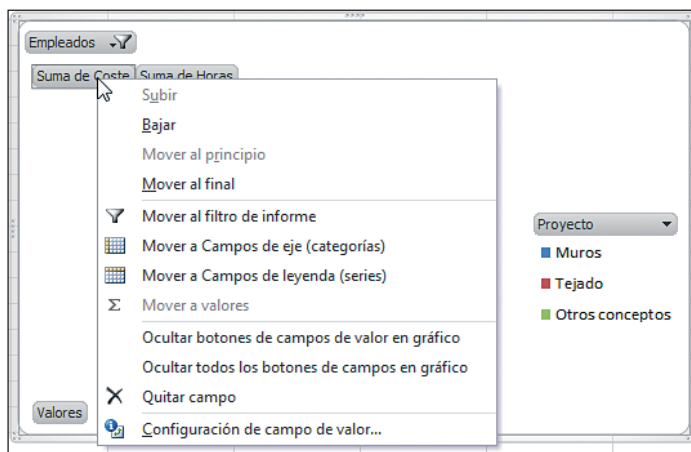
Empleados

Suma de Coste | Suma de Horas

Subir

Bajar

Mover al principio

Mover al final

Mover al filtro de informe

Mover a Campos de eje (categorías)

Mover a Campos de leyenda (series)

Mover a valores

Ocultar botones de campos de valor en gráfico

Ocultar todos los botones de campos en gráfico

Quitar campo

Configuración de campo de valor...

Proyecto

Muros

Tejado

Otros conceptos

Valores